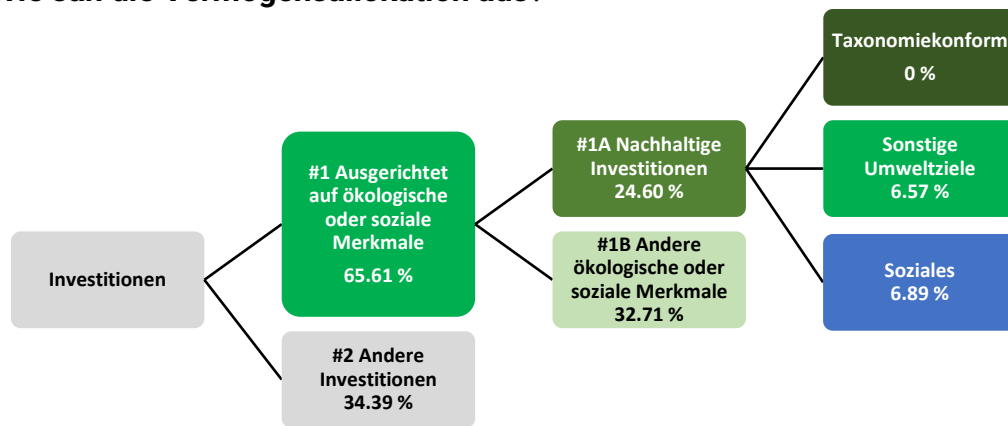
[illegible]

Investitionen

#1 Ausgerichtet auf ökologische oder soziale Merkmale

65.61 %

#2 Andere Investitionen 34.39 %

#1A Nachhaltige Investitionen 24.60 %

#1B Andere ökologische oder soziale Merkmale 32.71 %

Taxonomiekonform

0 %

Sonstige Umweltziele 6.57 %

Soziales 6.89 %